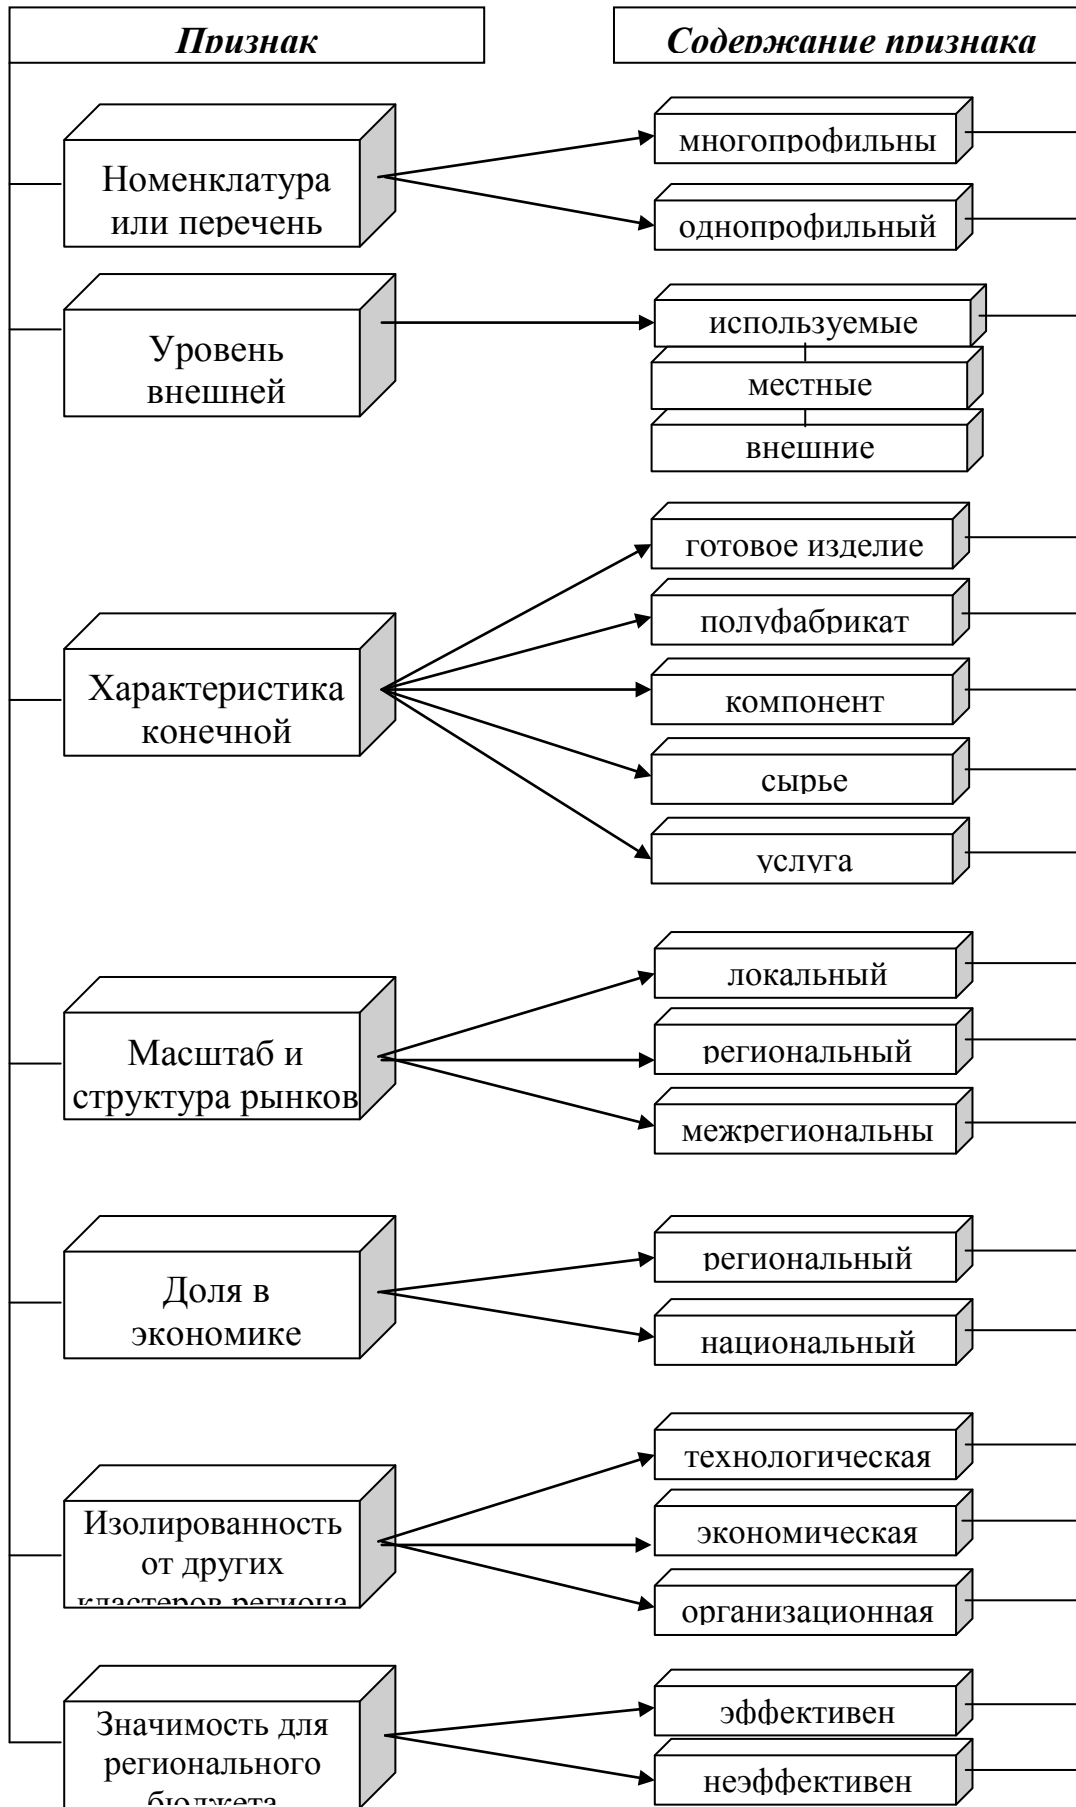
Признак

Содержание признака

Номенклатура или перечень

многопрофильны

однопрофильный

Уровень внешней

используемые

местные

внешние

Характеристика конечной

готовое изделие

полуфабрикат

компонент

сырье

услуга

Масштаб и структура рынков

локальный

региональный

межрегиональны

Доля в экономике

региональный

национальный

Изолированность от других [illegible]

технологическая

экономическая

организационная

Значимость для регионального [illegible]

эффективен

неэффективен